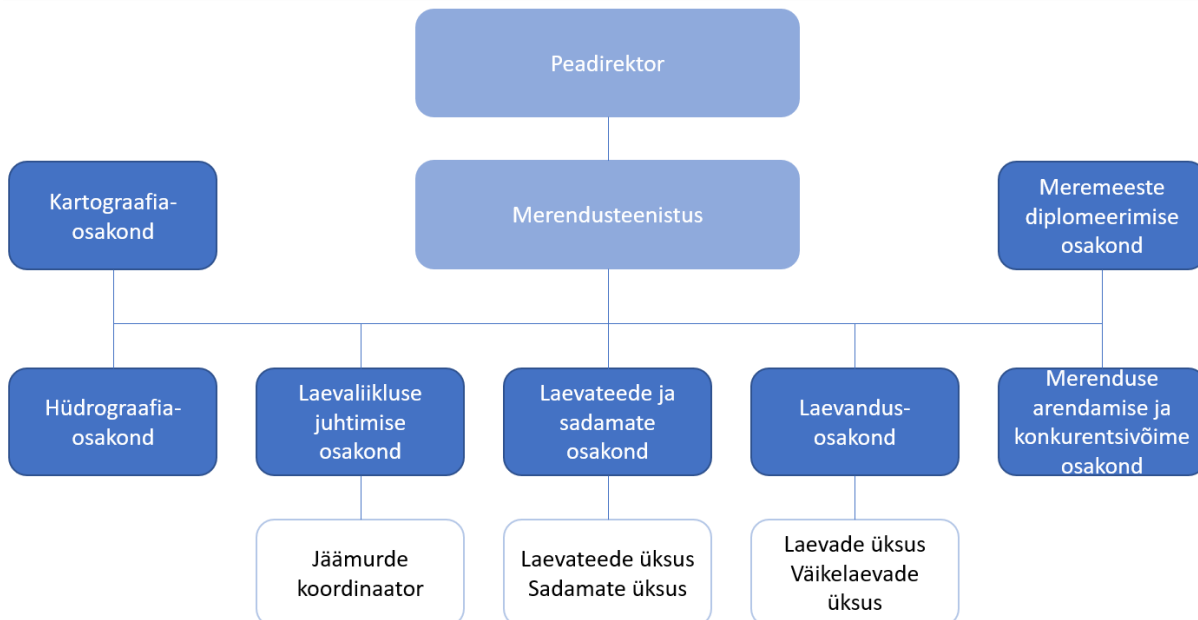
Peadirektor

Kartograafia-osakond

Merendusteenistus

Meremeeste diplomeerimise osakond

Hüdrograafia-osakond

Laevaliikluse juhtimise osakond

Laevateede ja sadamate osakond

Laevandus-osakond

Merenduse arendamise ja konkurentsivõime osakond

Jäämurde koordinaator

Laevateede üksus
Sadamate üksus

Laevade üksus
Väikelaevade üksus